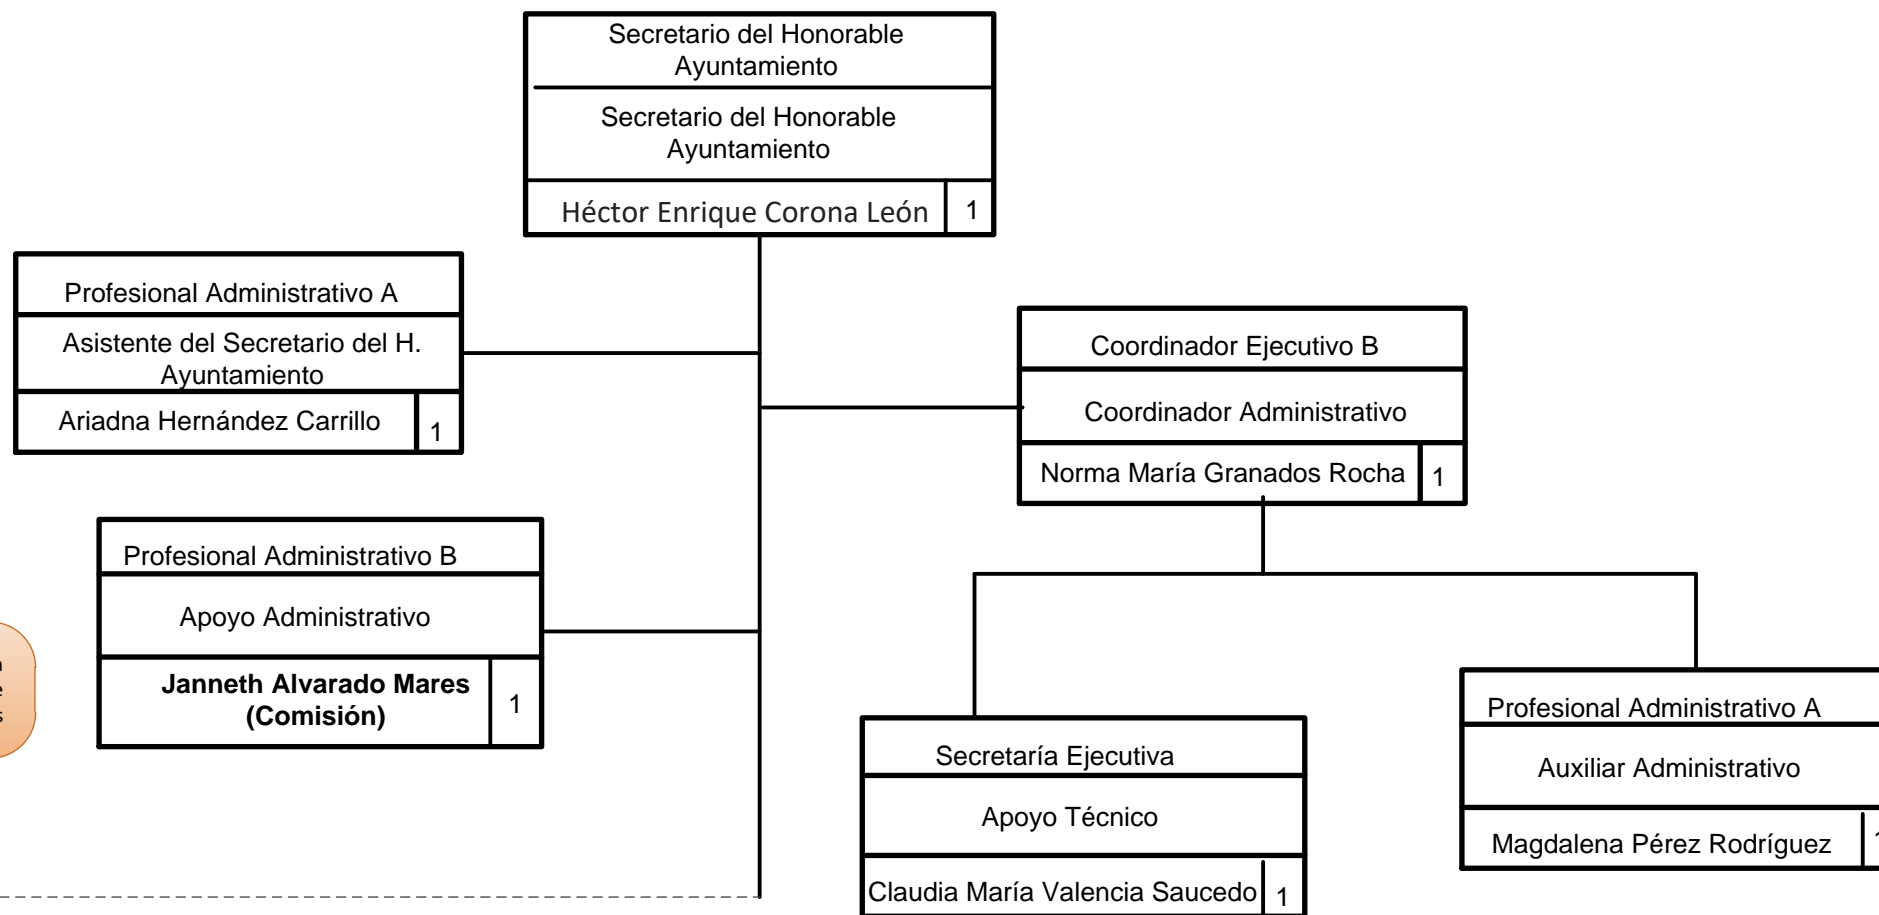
Secretario del Honorable Ayuntamiento

Secretario del Honorable Ayuntamiento

Héctor Enrique Corona León 1

Profesional Administrativo A

Asistente del Secretario del H. Ayuntamiento

Ariadna Hernández Carrillo 1

Coordinador Ejecutivo B

Coordinador Administrativo

Norma María Granados Rocha 1

Profesional Administrativo B

Apoyo Administrativo

**Janneth Alvarado Mares (Comisión)** 1

Profesional Administrativo A

Auxiliar Administrativo

Magdalena Pérez Rodríguez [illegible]

Secretaría Ejecutiva

Apoyo Técnico

Claudia María Valencia Saucedo 1